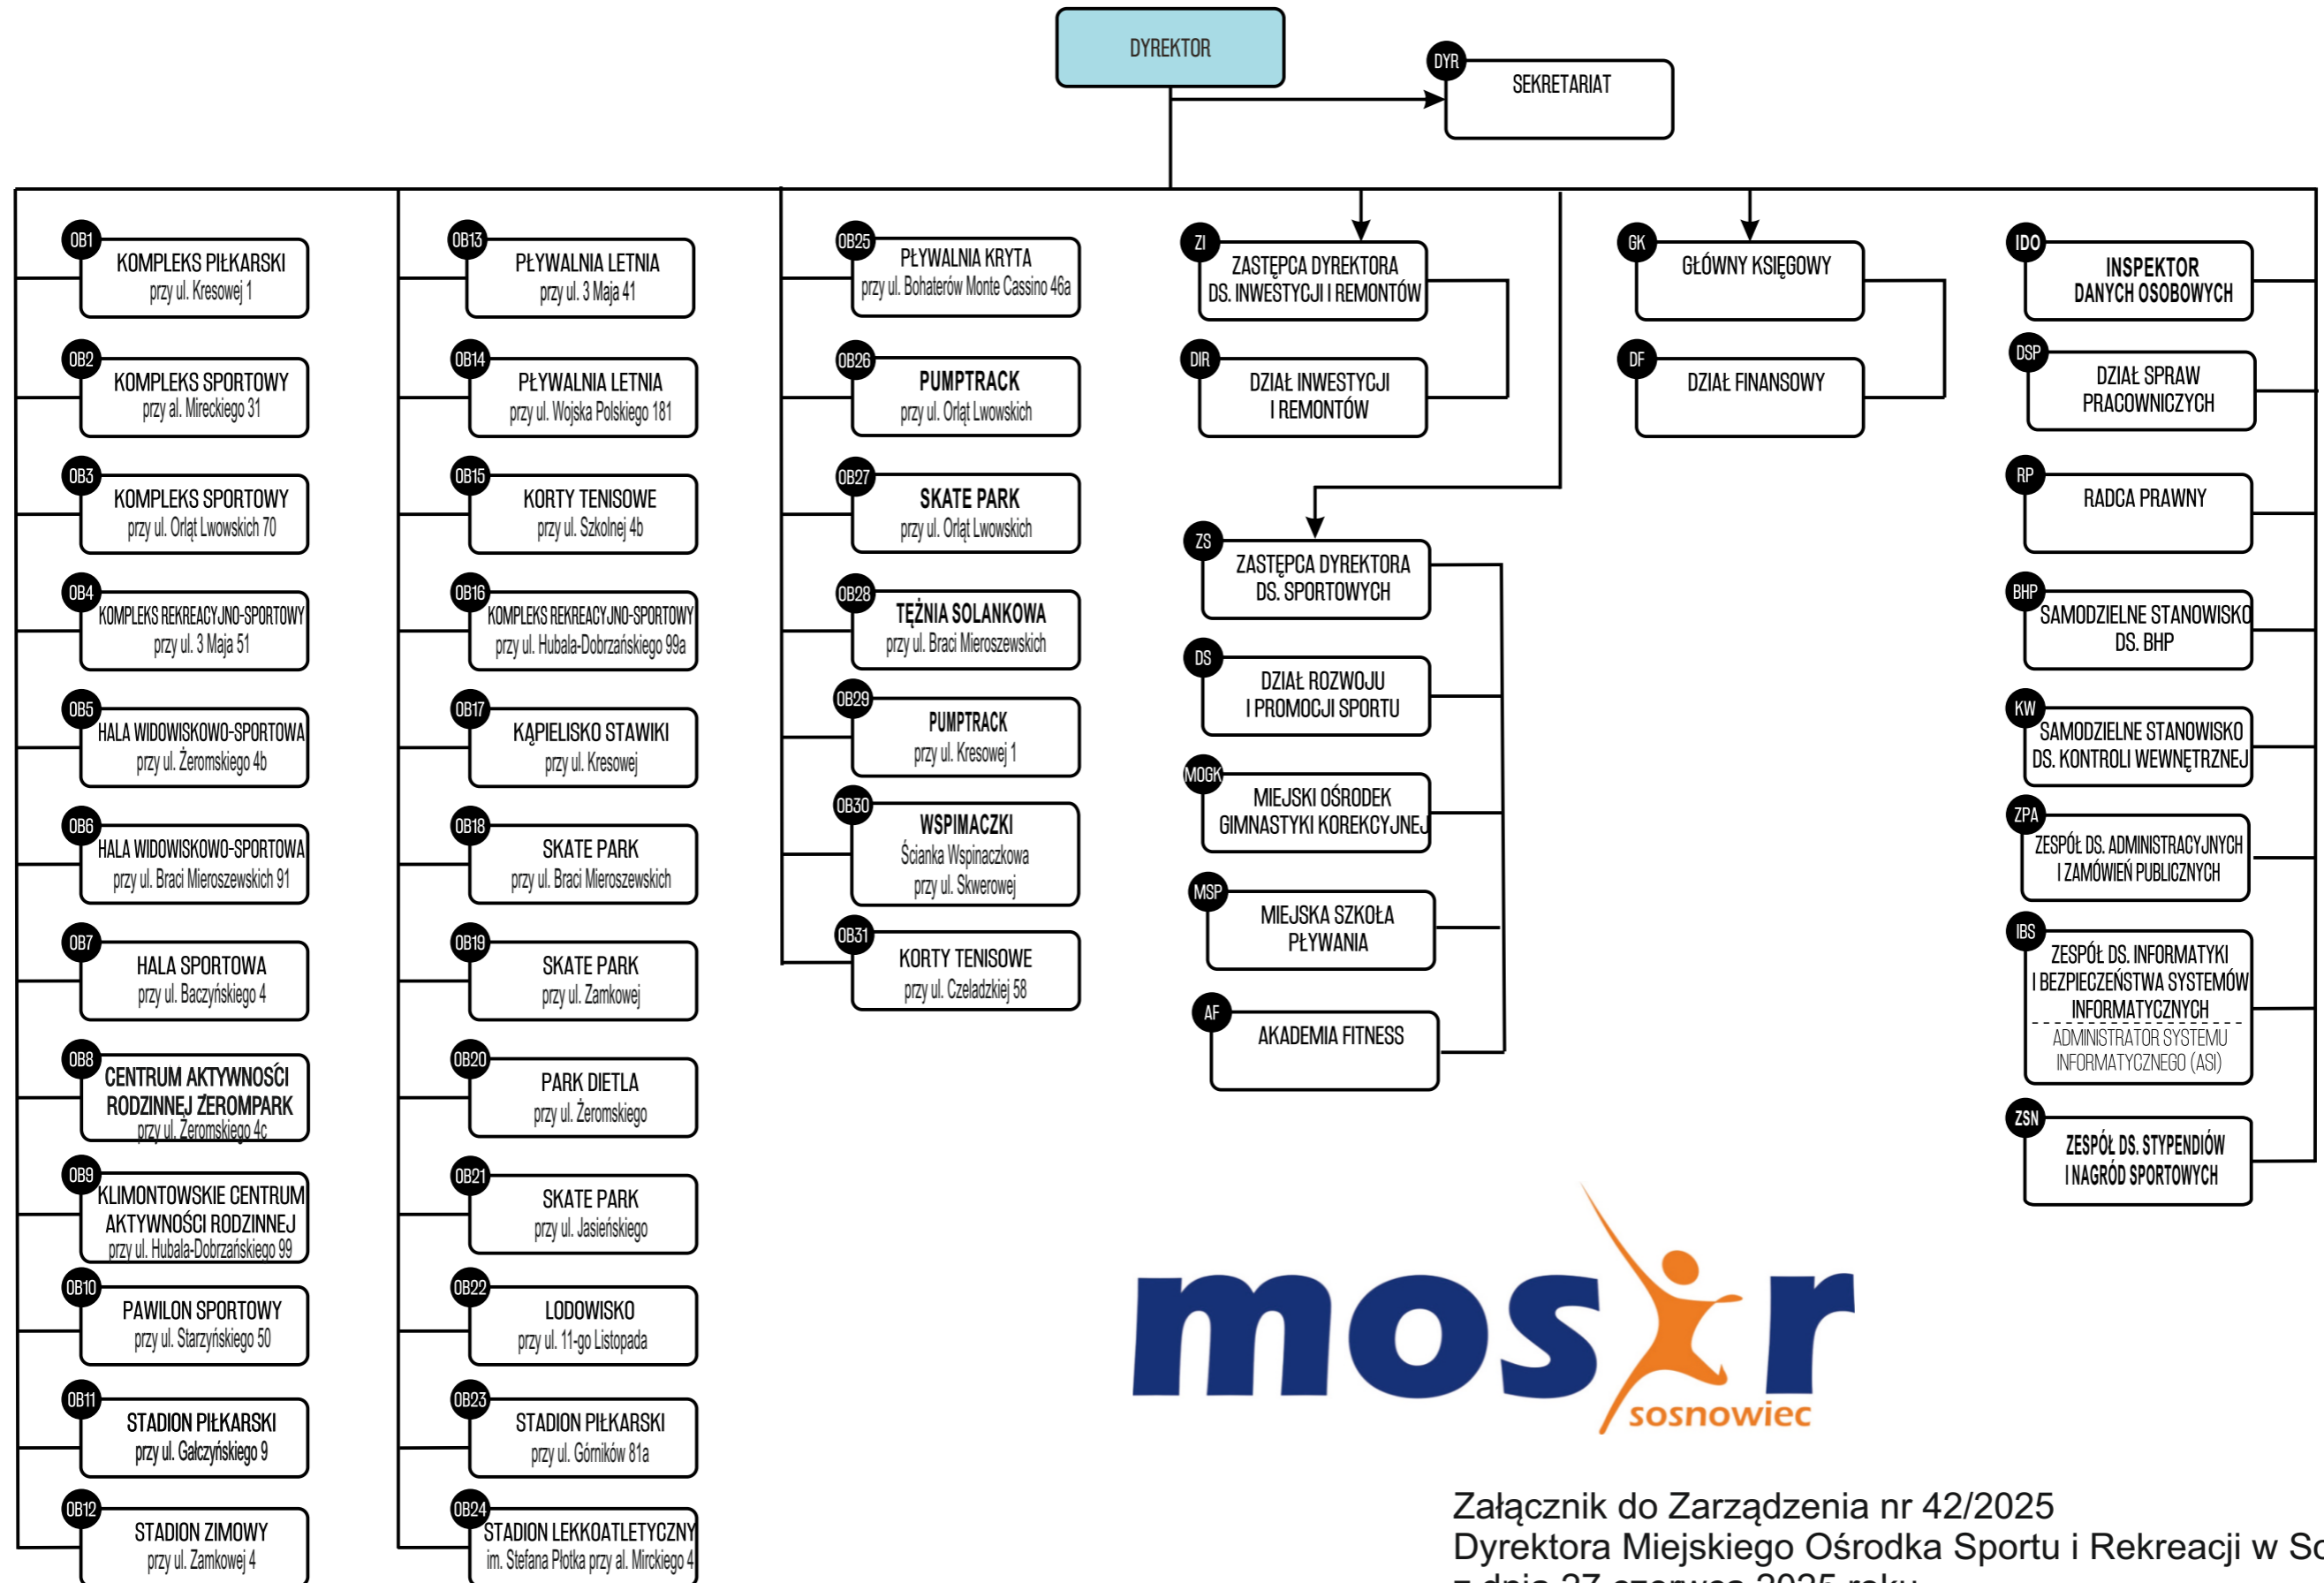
DYREKTOR

DYR SEKRETARIAT

OB1 KOMPLEKS PIŁKARSKI przy ul. Kresowej 1

OB2 KOMPLEKS SPORTOWY przy al. Mireckiego 31

OB3 KOMPLEKS SPORTOWY przy ul. Orląt Lwowskich 70

OB4 KOMPLEKS REKREACYJNO-SPORTOWY przy ul. 3 Maja 51

OB5 HALA WIDOWISKOWO-SPORTOWA przy ul. Żeromskiego 4b

OB6 HALA WIDOWISKOWO-SPORTOWA przy ul. Braci Mieroszewskich 91

OB7 HALA SPORTOWA przy ul. Baczyńskiego 4

OB8 CENTRUM AKTYWNOŚCI RODZINNEJ ŻEROMPARK przy ul. Żeromskiego 4c

OB9 KLIMONTOWSKIE CENTRUM AKTYWNOŚCI RODZINNEJ przy ul. Hubala-Dobrzańskiego 99

OB10 PAWILON SPORTOWY przy ul. Starzyńskiego 50

OB11 STADION PIŁKARSKI przy ul. Gałczyńskiego 9

OB12 STADION ZIMOWY przy ul. Zamkowej 4

OB13 PŁYWALNIA LETNIA przy ul. 3 Maja 41

OB14 PŁYWALNIA LETNIA przy ul. Wojska Polskiego 181

OB15 KORTY TENISOWE przy ul. Szkolnej 4b

OB16 KOMPLEKS REKREACYJNO-SPORTOWY przy ul. Hubala-Dobrzańskiego 99a

OB17 KĄPIELISKO STAWIKI przy ul. Kresowej

OB18 SKATE PARK przy ul. Braci Mieroszewskich

OB19 SKATE PARK przy ul. Zamkowej

OB20 PARK DIETLA przy ul. Żeromskiego

OB21 SKATE PARK przy ul. Jasieńskiego

OB22 LODOWISKO przy ul. 11-go Listopada

OB23 STADION PIŁKARSKI przy ul. Górników 81a

OB24 STADION LEKKOATLETYCZNY im. Stefana Płotka przy al. Mirckiego 4

OB25 PŁYWALNIA KRYTA przy ul. Bohaterów Monte Cassino 46a

OB26 PUMPTRACK przy ul. Orląt Lwowskich

OB27 SKATE PARK przy ul. Orląt Lwowskich

OB28 TĘŻNIA SOLANKOWA przy ul. Braci Mieroszewskich

OB29 PUMPTRACK przy ul. Kresowej 1

OB30 WSPIMACZKI Ścianka Wspinaczkowa przy ul. Skwerowej

OB31 KORTY TENISOWE przy ul. Czeladzkiej 58

ZI ZASTĘPCA DYREKTORA DS. INWESTYCJI I REMONTÓW

DIR DZIAŁ INWESTYCJI I REMONTÓW

ZS ZASTĘPCA DYREKTORA DS. SPORTOWYCH

DS DZIAŁ ROZWOJU I PROMOCJI SPORTU

MOGK MIEJSKI OŚRODEK GIMNASTYKI KOREKCYJNEJ

MSP MIEJSKA SZKOŁA PŁYWANIA

AF AKADEMIA FITNESS

GK GŁÓWNY KSIĘGOWY

DF DZIAŁ FINANSOWY

IDO INSPEKTOR DANYCH OSOBOWYCH

DSP DZIAŁ SPRAW PRACOWNICZYCH

RP RADCA PRAWNY

BHP SAMODZIELNE STANOWISKO DS. BHP

KW SAMODZIELNE STANOWISKO DS. KONTROLI WEWNĘTRZNEJ

ZPA ZESPÓŁ DS. ADMINISTRACYJNYCH I ZAMÓWIEŃ PUBLICZNYCH

IBS ZESPÓŁ DS. INFORMATYKI I BEZPIECZEŃSTWA SYSTEMÓW INFORMATYCZNYCH
ADMINISTRATOR SYSTEMU INFORMATYCZNEGO (ASI)

ZSN ZESPÓŁ DS. STYPENDIÓW I NAGRÓD SPORTOWYCH

mosir sosnowiec

Załącznik do Zarządzenia nr 42/2025
Dyrektora Miejskiego Ośrodka Sportu i Rekreacji w So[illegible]
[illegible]